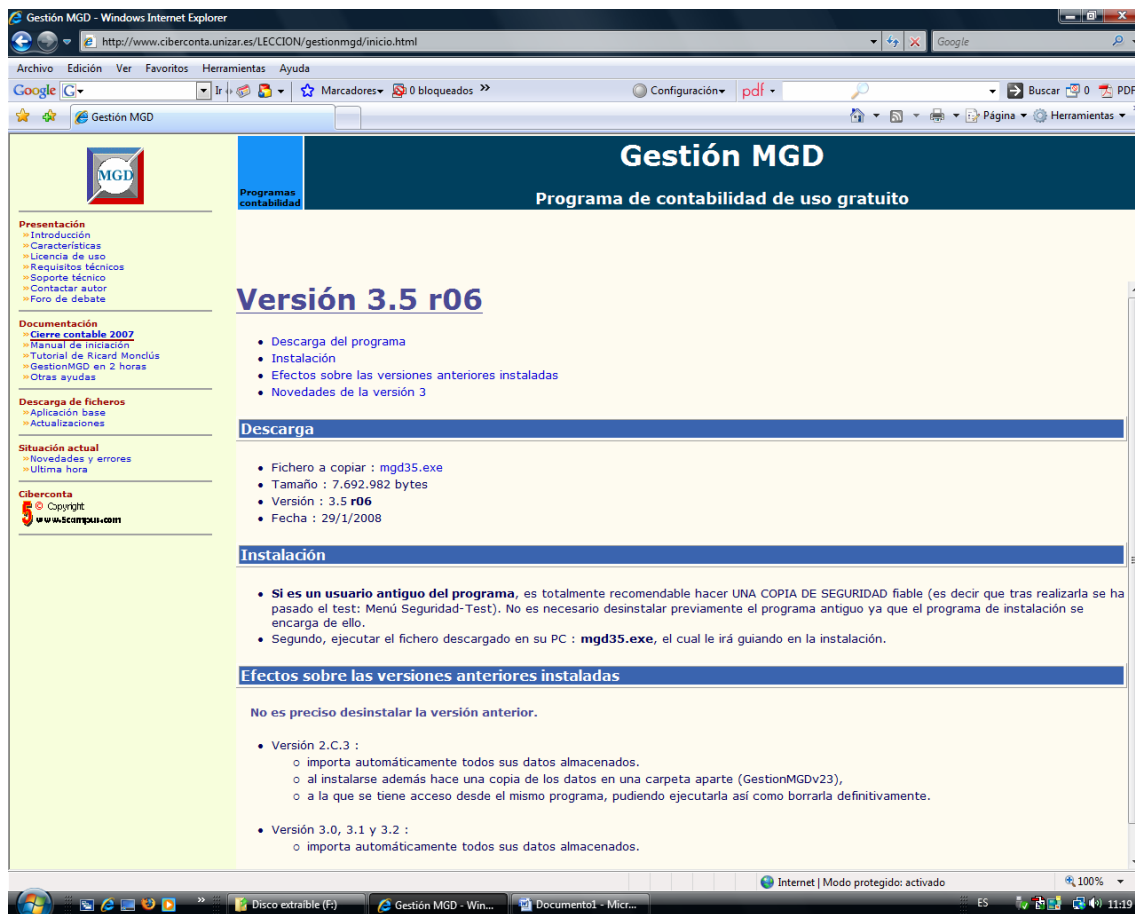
Gestión MGD - Windows Internet Explorer

http://www.ciberconta.unizar.es/LECCION/gestionmgd/inicio.html

Google

Archivo Edición Ver Favoritos Herramientas Ayuda

Google G Ir Marcadores 0 bloqueados Configuración pdf Buscar 0 PDF

Gestión MGD

Página Herramientas

MGD

Programas contabilidad

Gestión MGD

Programa de contabilidad de uso gratuito

Presentación
» Introducción
» Características
» Licencia de uso
» Requisitos técnicos
» Soporte técnico
» Contactar autor
» Foro de debate

Documentación
» Cierre contable 2007
» Manual de iniciación
» Tutorial de Ricard Monclús
» GestionMGD en 2 horas
» Otras ayudas

Descarga de ficheros
» Aplicación base
» Actualizaciones

Situación actual
» Novedades y errores
» Ultima hora

Ciberconta
© Copyright
www.5campus.com

Versión 3.5 r06

- Descarga del programa
- Instalación
- Efectos sobre las versiones anteriores instaladas
- Novedades de la versión 3

Descarga

- Fichero a copiar : mgd35.exe
- Tamaño : 7.692.982 bytes
- Versión : 3.5 r06
- Fecha : 29/1/2008

Instalación

- Si es un usuario antiguo del programa, es totalmente recomendable hacer UNA COPIA DE SEGURIDAD fiable (es decir que tras realizarla se ha pasado el test: Menú Seguridad-Test). No es necesario desinstalar previamente el programa antiguo ya que el programa de instalación se encarga de ello.
- Segundo, ejecutar el fichero descargado en su PC : mgd35.exe, el cual le irá guiando en la instalación.

Efectos sobre las versiones anteriores instaladas

No es preciso desinstalar la versión anterior.

- Versión 2.C.3 :
  - importa automáticamente todos sus datos almacenados.
  - al instalarse además hace una copia de los datos en una carpeta aparte (GestionMGDv23),
  - a la que se tiene acceso desde el mismo programa, pudiendo ejecutarla así como borrarla definitivamente.

- Versión 3.0, 3.1 y 3.2 :
  - importa automáticamente todos sus datos almacenados.

Internet | Modo protegido: activado 100%

Disco extraíble (F:) Gestión MGD - Win... Documento1 - Micr... ES 11:19